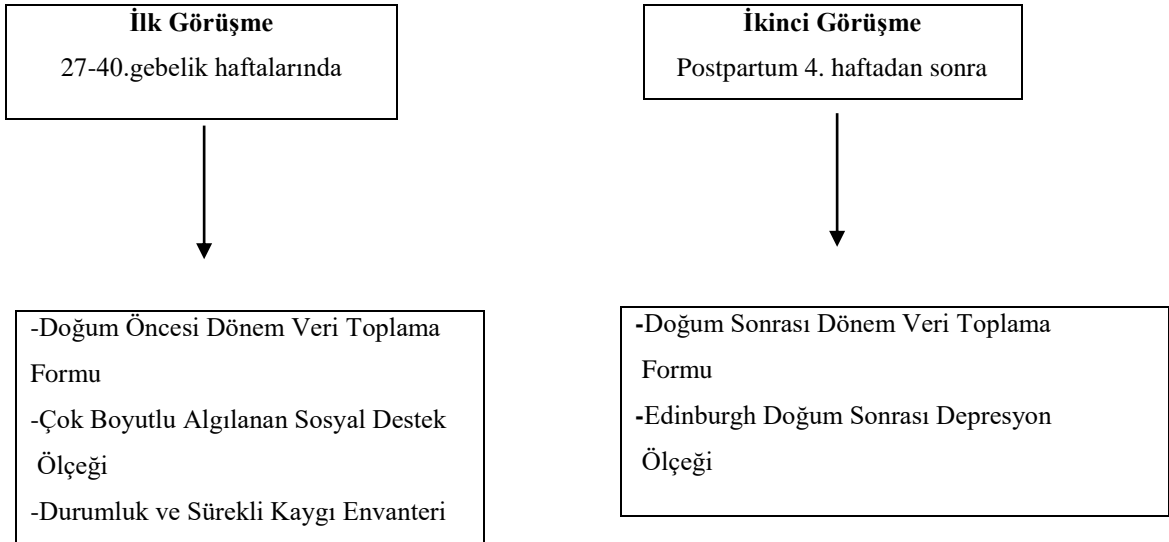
**İlk Görüşme**
27-40.gebelik haftalarında

-Doğum Öncesi Dönem Veri Toplama Formu
-Çok Boyutlu Algılanan Sosyal Destek Ölçeği
-Durumluk ve Sürekli Kaygı Envanteri

**İkinci Görüşme**
Postpartum 4. haftadan sonra

-Doğum Sonrası Dönem Veri Toplama Formu
-Edinburgh Doğum Sonrası Depresyon Ölçeği